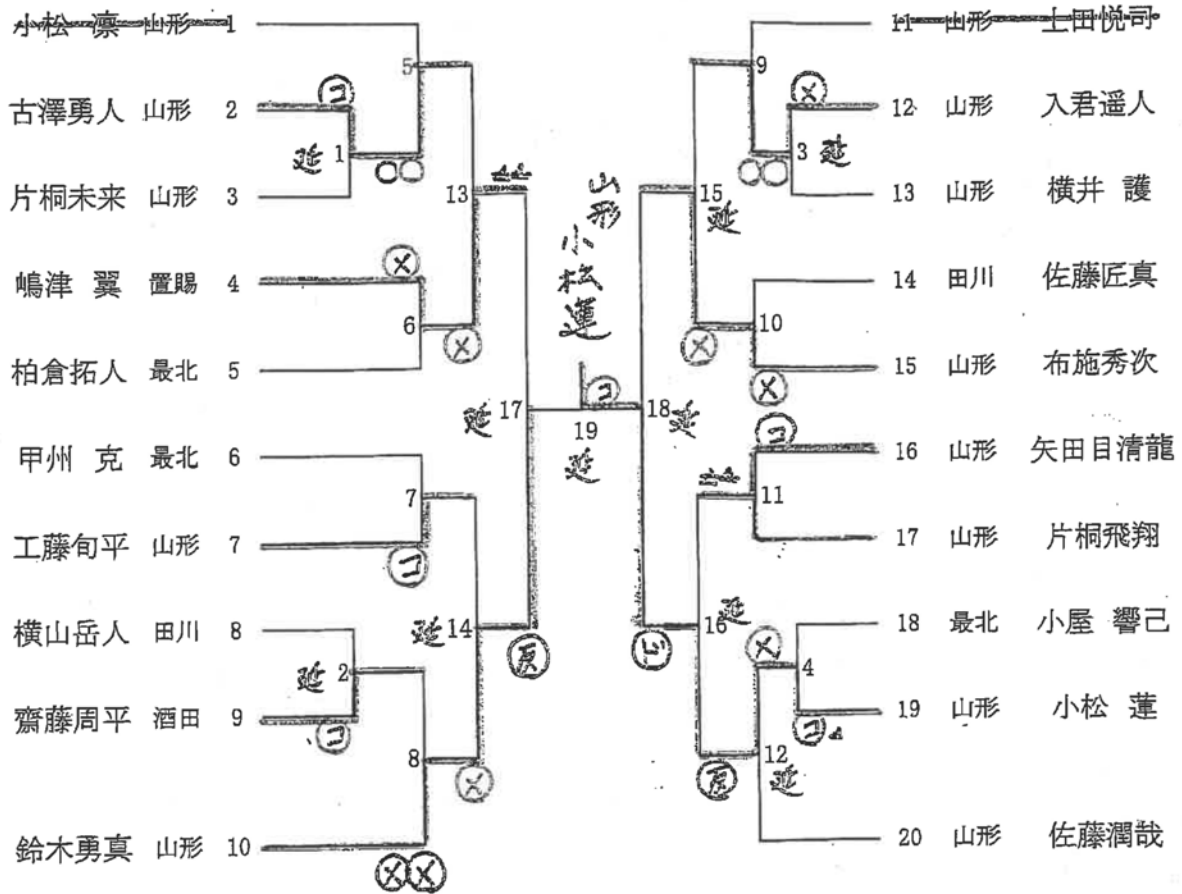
小松 凜 山形 1
古澤勇人 山形 2
片桐未来 山形 3
嶋津 翼 置賜 4
柏倉拓人 最北 5
甲州 克 最北 6
工藤旬平 山形 7
横山岳人 田川 8
齋藤周平 酒田 9
鈴木勇真 山形 10

11 山形 上田悦司
12 山形 入君遥人
13 山形 横井 護
14 田川 佐藤匠真
15 山形 布施秀次
16 山形 矢田目清龍
17 山形 片桐飛翔
18 最北 小屋 響己
19 山形 小松 蓮
20 山形 佐藤潤哉

5
1 延
13
6
17 延
7
14 延
2 延
8
9
3 延
15 延
10
18 延
19 延
11
16 延
4
12 延

山形 小松 蓮